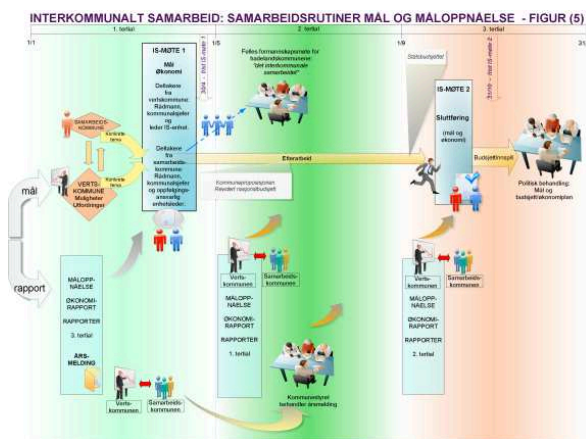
INTERKOMMUNALT SAMARBEID: SAMARBEIDSRUTINER MÅL OG MÅLOPPNÅELSE - FIGUR (5)

1/1

1. tertial

1/5

2. tertial

1/9

3. tertial

31/12

IS-MØTE 1

Mål
Økonomi

Deltakere fra vertskommune: Rådmann, kommunalsjefer og leder IS-enhet.

Deltakere fra samarbeidskommune: Rådmann, kommunalsjefer og oppfølgingsansvarlig enhetsleder.

3uke – ifbd IS-møte 1

Felles formannskapsmøte for fastelandskommunene: "Økt interkommunalt samarbeid"

SAMARBEIDSKOMMUNE

Kontrakt-/avtale

VERTSKOMMUNE Muligheter Utfordringer

Kontrakt-/avtale

mål

rapport

Etterarbeid

Kommuneøkonomiplan Revidert nasjonalbudsjett

Statsbudsjettet

IS-MØTE 2

Sluttføring

(mål og økonomi)

3uke – ifbd IS-møte 2

Budsjettinnspill

Politisk behandling: Mål og budsjett/økonomiplan

MÅLOPPNÅELSE

ØKONOMIRAPPORT

RAPPORTER

3. tertial

ÅRSMELDING

Vertskommunen

Samarbeidskommunen

Vertskommunen

Samarbeidskommunen

MÅLOPPNÅELSE

ØKONOMIRAPPORT

RAPPORTER

1. tertial

Kommunestyret behandler årsmelding

Vertskommunen

Samarbeidskommunen

MÅLOPPNÅELSE

ØKONOMIRAPPORT

RAPPORTER

2. tertial